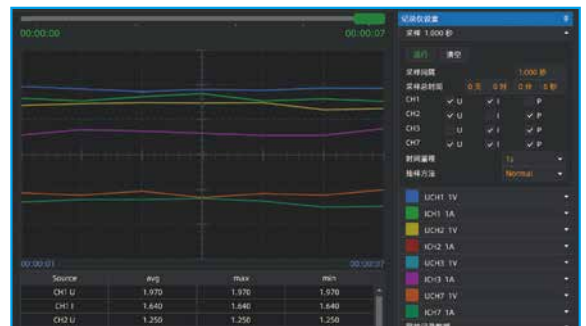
00:00:00
00:00:07
00:00:01
00:00:07

| Source | avg | max | min |
|---|---|---|---|
| CH1 U | 1.970 | 1.970 | 1.970 |
| CH1 I | 1.640 | 1.640 | 1.640 |
| CH2 U | 1.250 | 1.250 | 1.250 |

记录仪设置
采样 1.000 秒
运行 清空
采样间隔 1.000 秒
采样总时间 0 天 0 时 0 分 0 秒
CH1 U I P
CH2 U I P
CH3 U I P
CH7 U I P
时间量程 1s
抽样方法 Normal
UCH1 1V
ICH1 1A
UCH2 1V
ICH2 1A
UCH3 1V
ICH3 1A
UCH7 1V
ICH7 1A